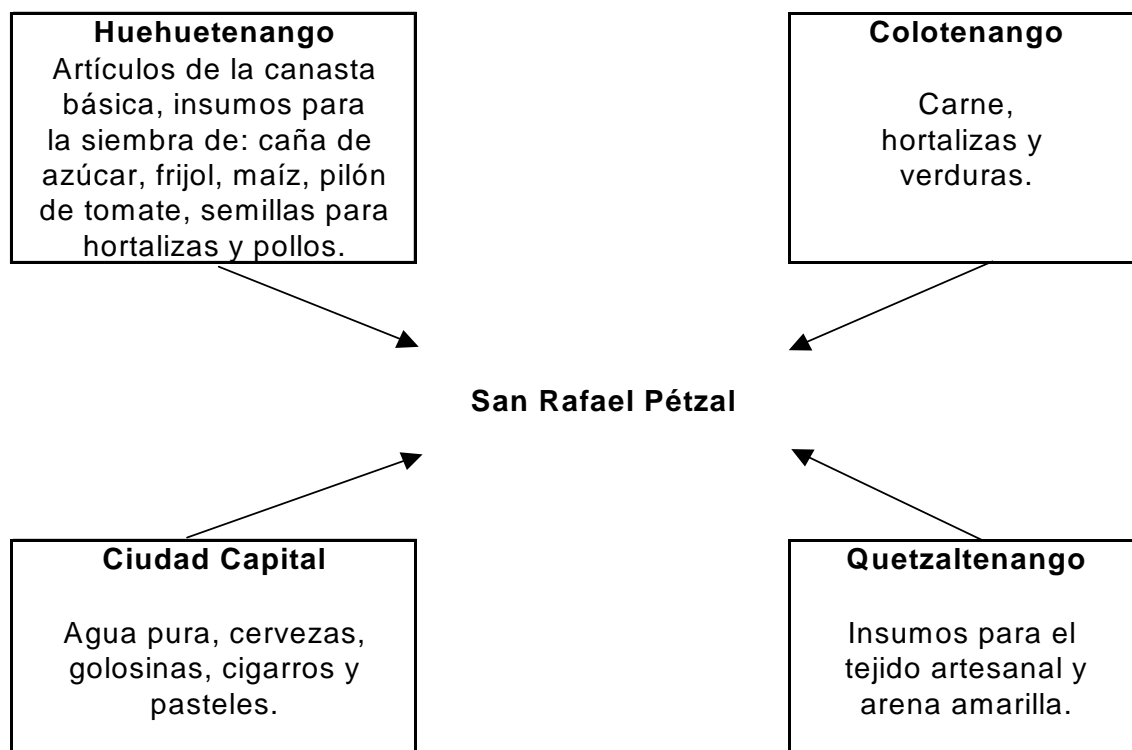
Huehuetenango
Artículos de la canasta básica, insumos para la siembra de: caña de azúcar, frijol, maíz, pilón de tomate, semillas para hortalizas y pollos.

Colotenango
Carne, hortalizas y verduras.

San Rafael Pétzal

Ciudad Capital
Agua pura, cervezas, golosinas, cigarros y pasteles.

Quetzaltenango
Insumos para el tejido artesanal y arena amarilla.